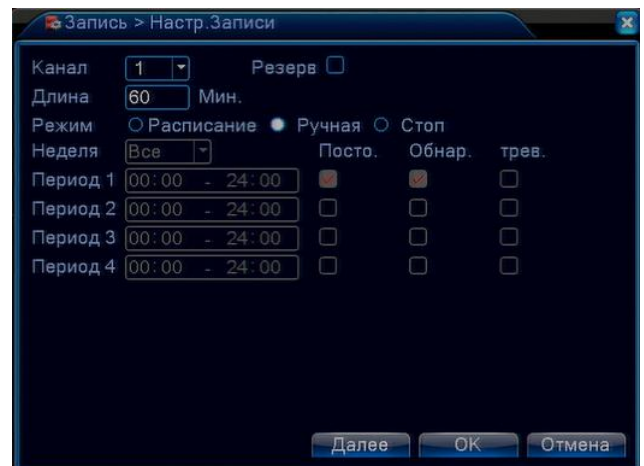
Запись > Настр.Записи

Канал 1 Резерв

Длина 60 Мин.

Режим Расписание Ручная Стоп

Неделя Все Посто. Обнар. трев.

Период 1 00:00 - 24:00

Период 2 00:00 - 24:00

Период 3 00:00 - 24:00

Период 4 00:00 - 24:00

Далее OK Отмена